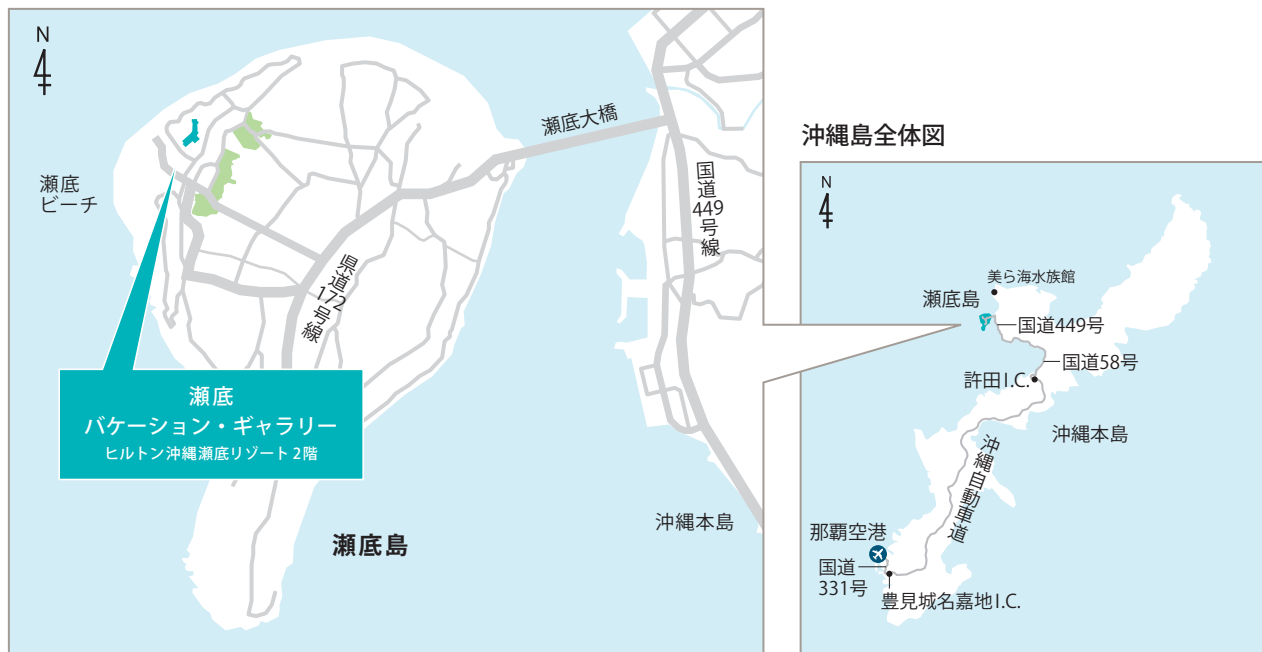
N

瀬底大橋

瀬底
ビーチ

国道
449
号
線

県道
172
号
線

瀬底
バケーション・ギャラリー
ヒルトン沖縄瀬底リゾート 2階

瀬底島

沖縄本島

沖縄島全体図

N

美ら海水族館

瀬底島

国道449号

国道58号

許田I.C.

沖縄本島

沖縄自動車道

那覇空港

国道
331号

豊見城名嘉地I.C.